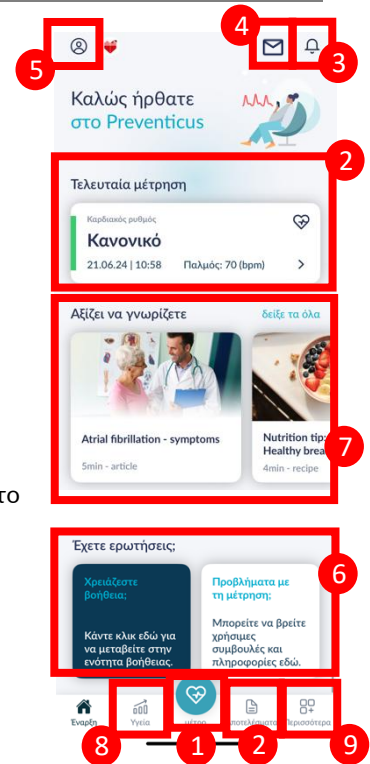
5
4
3
Καλώς ήρθατε στο Preventicus
2
Τελευταία μέτρηση
Καρδιακός ρυθμός
Κανονικό
21.06.24 | 10:58
Παλμός: 70 (bpm)
Αξίζει να γνωρίζετε
δείξε τα όλα
Atrial fibrillation - symptoms
5min - article
Nutrition tip Healthy brea
4min - recipe
7
το
Έχετε ερωτήσεις;
6
Χρειάζεστε βοήθεια;
Κάντε κλικ εδώ για να μεταβείτε στην ενότητα βοήθειας.
Προβλήματα με τη μέτρηση;
Μπορείτε να βρείτε χρήσιμες συμβουλές και πληροφορίες εδώ.
Έναρξη
Υγεία
μέτρη
αποτελέσματα
Περισσότερα
8
1
2
9